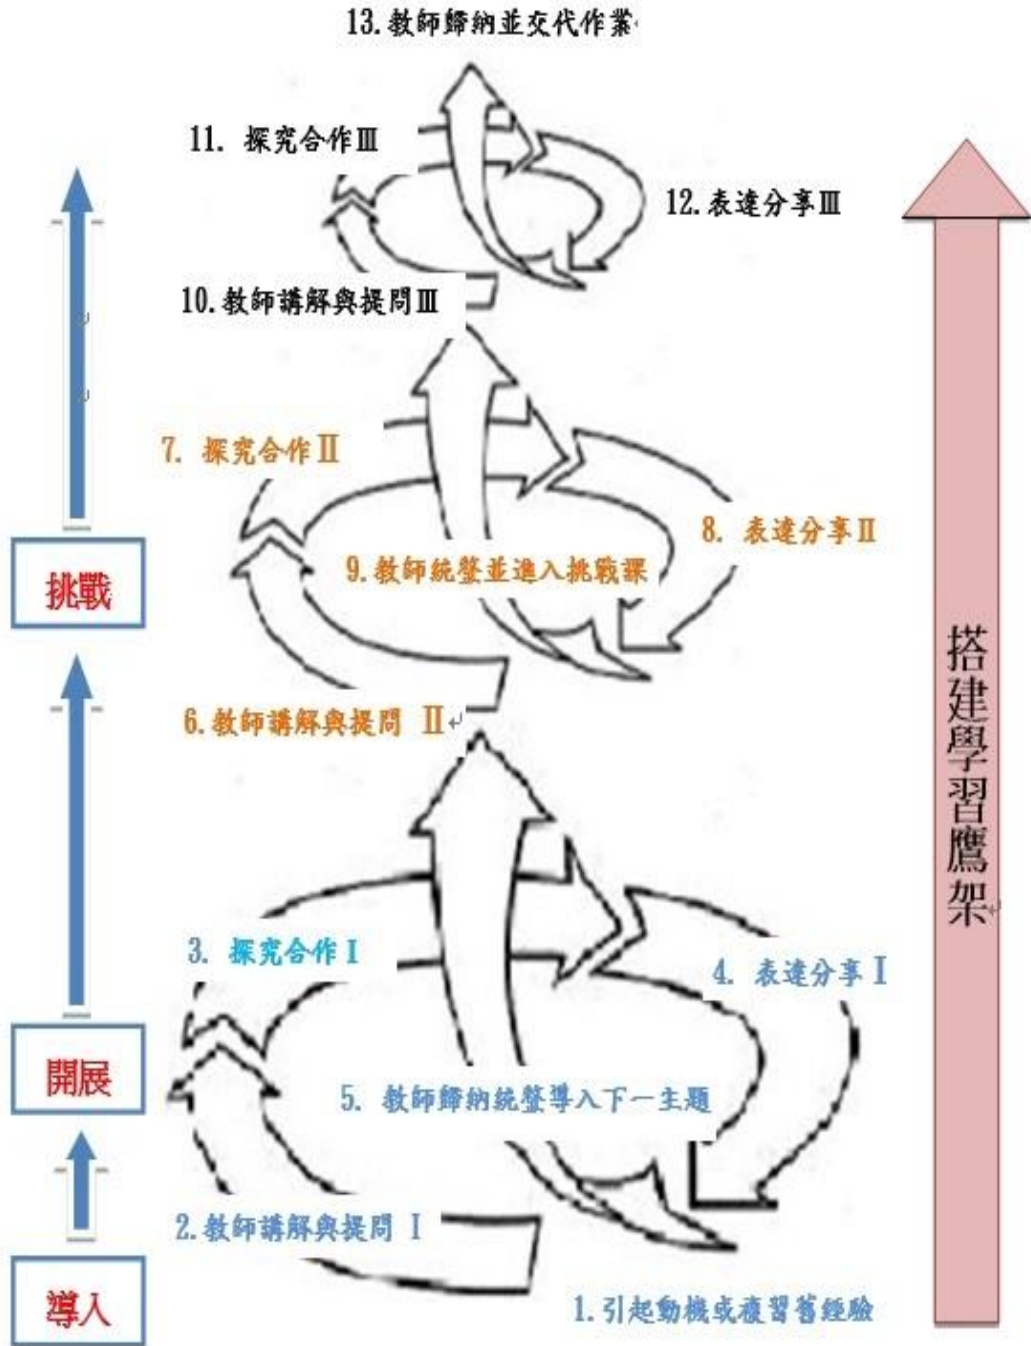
13. 教師歸納並交代作業

11. 探究合作Ⅲ

12. 表達分享Ⅲ

10. 教師講解與提問Ⅲ

7. 探究合作Ⅱ

8. 表達分享Ⅱ

9. 教師統整並進入挑戰課

挑戰

6. 教師講解與提問 Ⅱ

3. 探究合作Ⅰ

4. 表達分享Ⅰ

開展

5. 教師歸納統整導入下一主題

2. 教師講解與提問 Ⅰ

導入

1. 引起動機或複習舊經驗

搭建學習鷹架